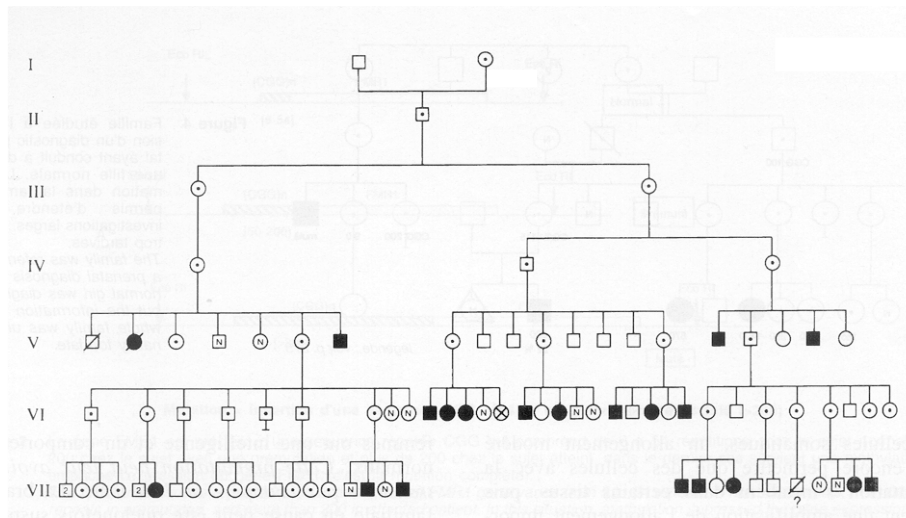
I

II

III

IV

V

VI

VII

N

N

N

N

N

N

N

N

N

N

2

2

?

Figure 4

Famille étudiée ... pour d'un diagnostic ... le ayant conduit à ... maternelle normale ... dans ... parmis ... investigations ... The family was ... a prenatal diagnosis ... normal ... was ... was ...